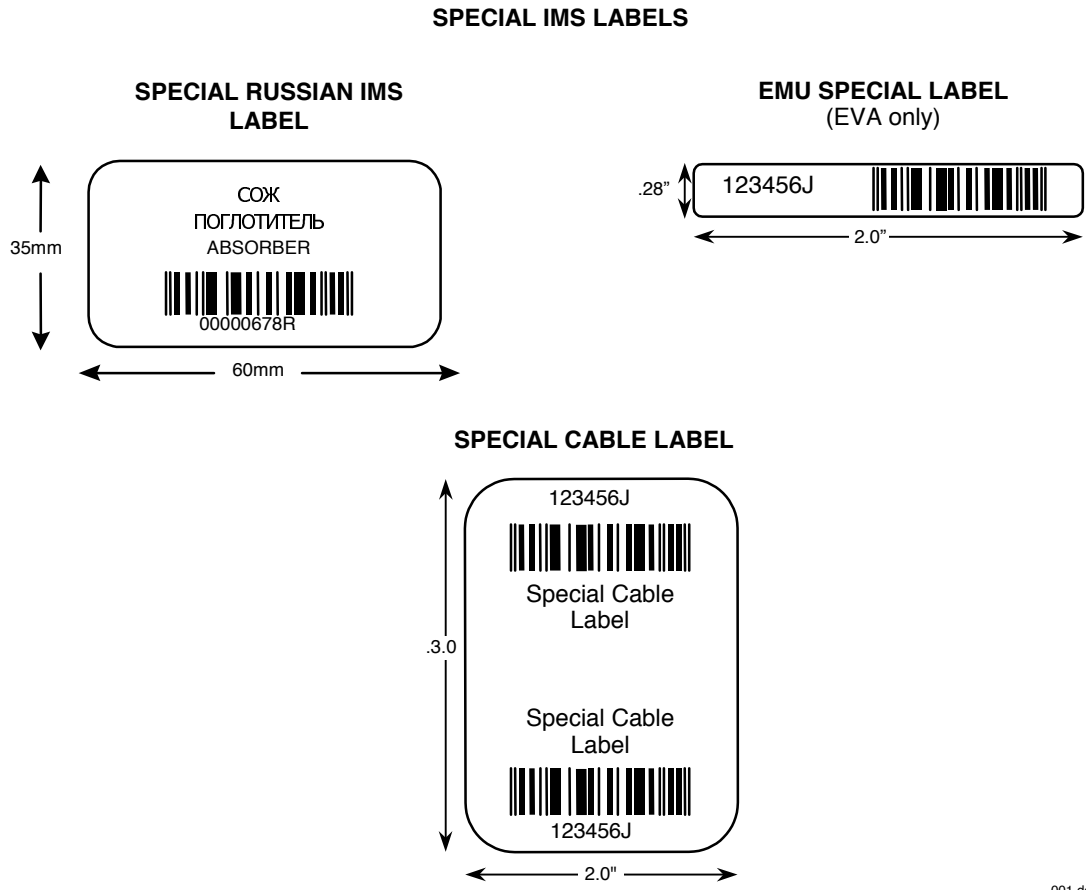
SPECIAL IMS LABELS

SPECIAL RUSSIAN IMS LABEL

35mm

СОЖ
ПОГЛОТИТЕЛЬ
ABSORBER

00000678R

60mm

EMU SPECIAL LABEL
(EVA only)

.28"

123456J

2.0"

SPECIAL CABLE LABEL

123456J

Special Cable Label

.3.0

Special Cable Label

123456J

2.0"

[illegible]